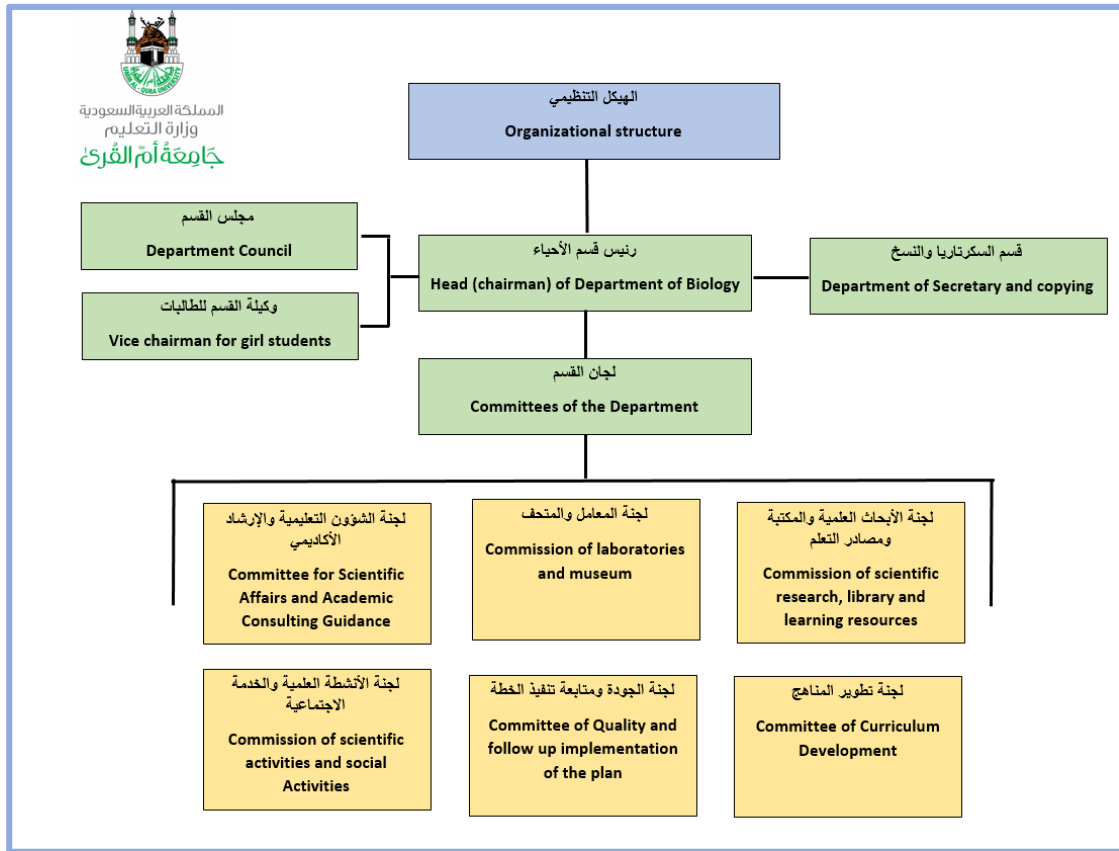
UMM AL-QURA UNIVERSITY

المملكة العربية السعودية
وزارة التعليم
جامعة أم القرى

الهيكل التنظيمي
Organizational structure

مجلس القسم
Department Council

وكيلة القسم للطالبات
Vice chairman for girl students

رئيس قسم الأحياء
Head (chairman) of Department of Biology

قسم السكرتاريا والنسخ
Department of Secretary and copying

لجان القسم
Committees of the Department

لجنة الشؤون التعليمية والإرشاد الأكاديمي
Committee for Scientific Affairs and Academic Consulting Guidance

لجنة المعامل والمتحف
Commission of laboratories and museum

لجنة الأبحاث العلمية والمكتبة ومصادر التعلم
Commission of scientific research, library and learning resources

لجنة الأنشطة العلمية والخدمة الاجتماعية
Commission of scientific activities and social Activities

لجنة الجودة ومتابعة تنفيذ الخطة
Committee of Quality and follow up implementation of the plan

لجنة تطوير المناهج
Committee of Curriculum Development